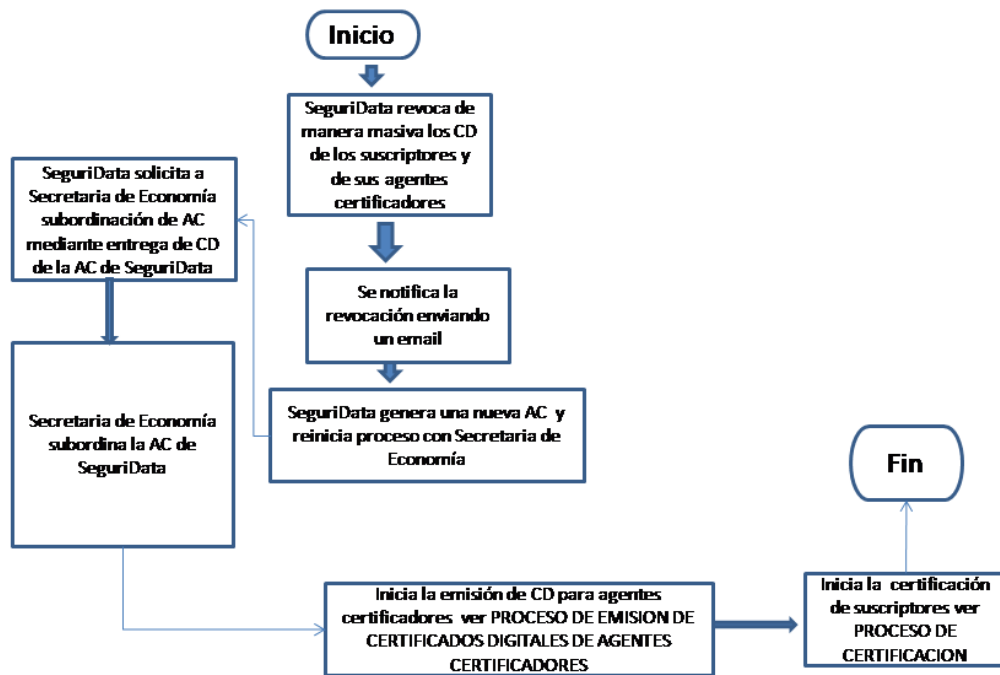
Inicio

SeguriData revoca de manera masiva los CD de los suscriptores y de sus agentes certificadores

Se notifica la revocación enviando un email

SeguriData genera una nueva AC y reinicia proceso con Secretaria de Economía

SeguriData solicita a Secretaria de Economía subordinación de AC mediante entrega de CD de la AC de SeguriData

Secretaria de Economía subordina la AC de SeguriData

Inicia la emisión de CD para agentes certificadores ver PROCESO DE EMISION DE CERTIFICADOS DIGITALES DE AGENTES CERTIFICADORES

Inicia la certificación de suscriptores ver PROCESO DE CERTIFICACION

Fin